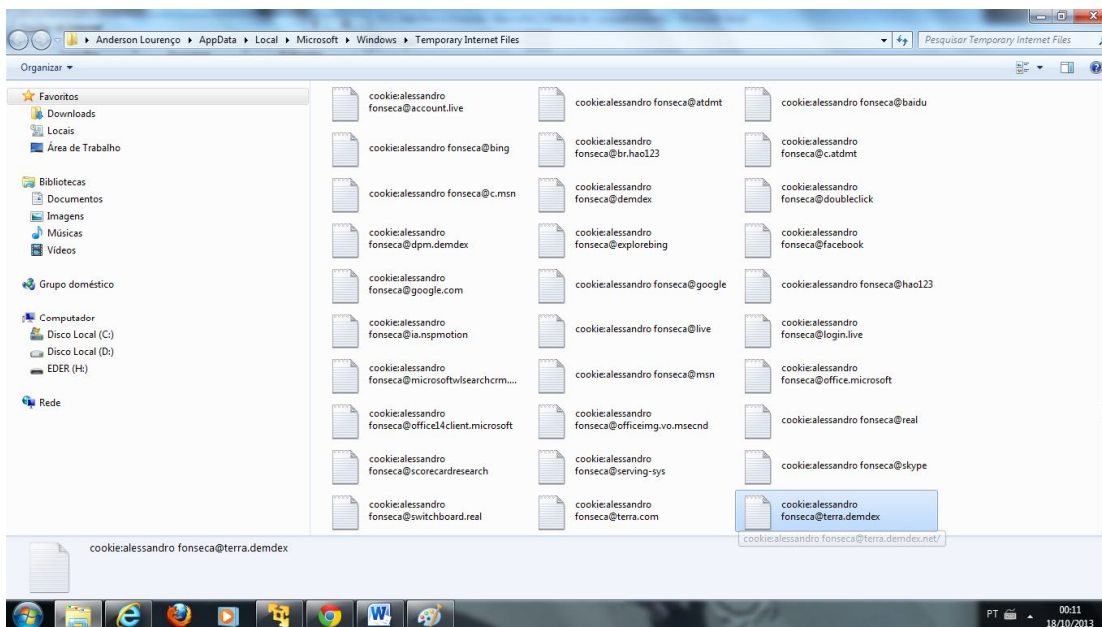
▸ Anderson Lourenço ▸ AppData ▸ Local ▸ Microsoft ▸ Windows ▸ Temporary Internet Files

Pesquisar Temporary Internet Files

Organizar ▾

Favoritos
Downloads
Locais
Área de Trabalho

Bibliotecas
Documentos
Imagens
Músicas
Vídeos

Grupo doméstico

Computador
Disco Local (C:)
Disco Local (D:)
EDER (H:)

Rede

cookie:alessandro fonseca@account.live
cookie:alessandro fonseca@atdmt
cookie:alessandro fonseca@baidu
cookie:alessandro fonseca@bing
cookie:alessandro fonseca@br.hao123
cookie:alessandro fonseca@c.atdmt
cookie:alessandro fonseca@c.msn
cookie:alessandro fonseca@demdex
cookie:alessandro fonseca@doubleclick
cookie:alessandro fonseca@dpm.demdex
cookie:alessandro fonseca@explorebing
cookie:alessandro fonseca@facebook
cookie:alessandro fonseca@google.com
cookie:alessandro fonseca@google
cookie:alessandro fonseca@hao123
cookie:alessandro fonseca@ia.nspmotion
cookie:alessandro fonseca@live
cookie:alessandro fonseca@login.live
cookie:alessandro fonseca@microsoftwlsearchcrm....
cookie:alessandro fonseca@msn
cookie:alessandro fonseca@office.microsoft
cookie:alessandro fonseca@office14client.microsoft
cookie:alessandro fonseca@officeimg.vo.msecnd
cookie:alessandro fonseca@real
cookie:alessandro fonseca@scorecardresearch
cookie:alessandro fonseca@serving-sys
cookie:alessandro fonseca@skype
cookie:alessandro fonseca@switchboard.real
cookie:alessandro fonseca@terra.com
cookie:alessandro fonseca@terra.demdex
cookie:alessandro fonseca@terra.demdex.net/

cookie:alessandro fonseca@terra.demdex

PT 00:11 18/10/2013